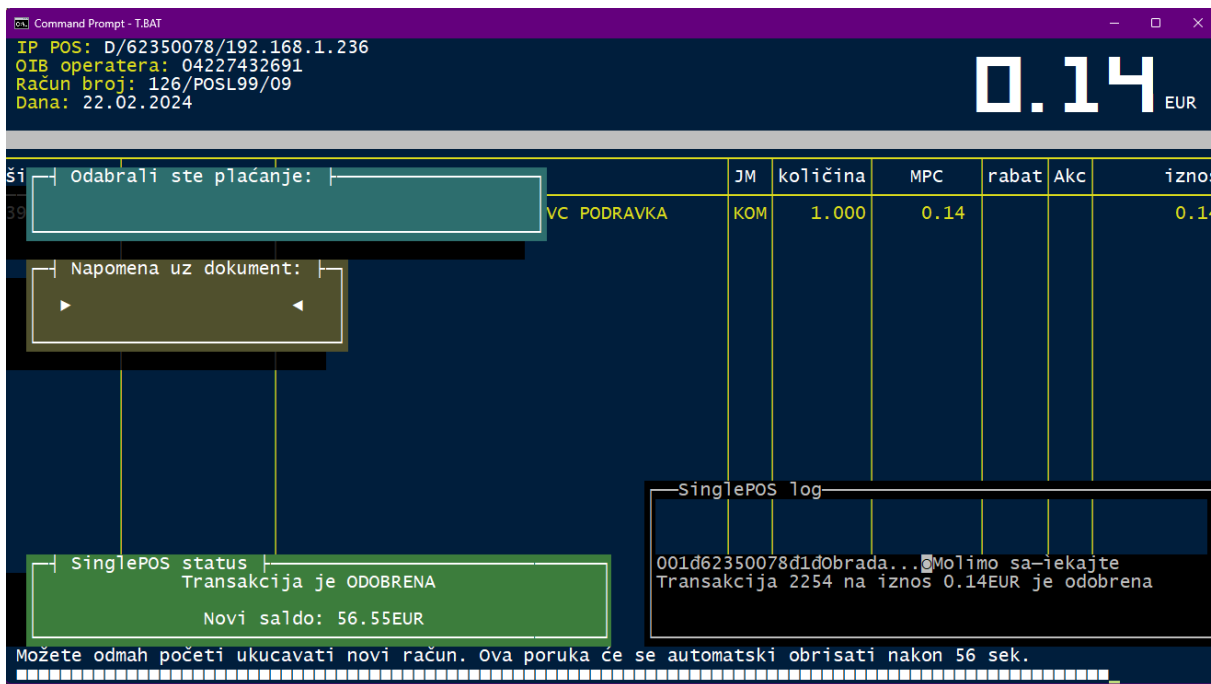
Command Prompt - T.BAT

IP POS: D/62350078/192.168.1.236
OIB operatera: 04227432691
Račun broj: 126/POSL99/09
Dana: 22.02.2024

0.14 EUR

| ši | | JM | količina | MPC | rabat | Akc | iznos |
|---|---|---|---|---|---|---|---|
| 39 | VC PODRAVKA | KOM | 1.000 | 0.14 | | | 0.14 |

Odabrali ste plaćanje:

Napomena uz dokument:

SinglePOS log

001đ62350078đ1đObrada...0Molimo sa—iekajte
Transakcija 2254 na iznos 0.14EUR je odobrena

SinglePOS status
Transakcija je ODOBRENA

Novi saldo: 56.55EUR

Možete odmah početi ukucavati novi račun. Ova poruka će se automatski obrisati nakon 56 sek.